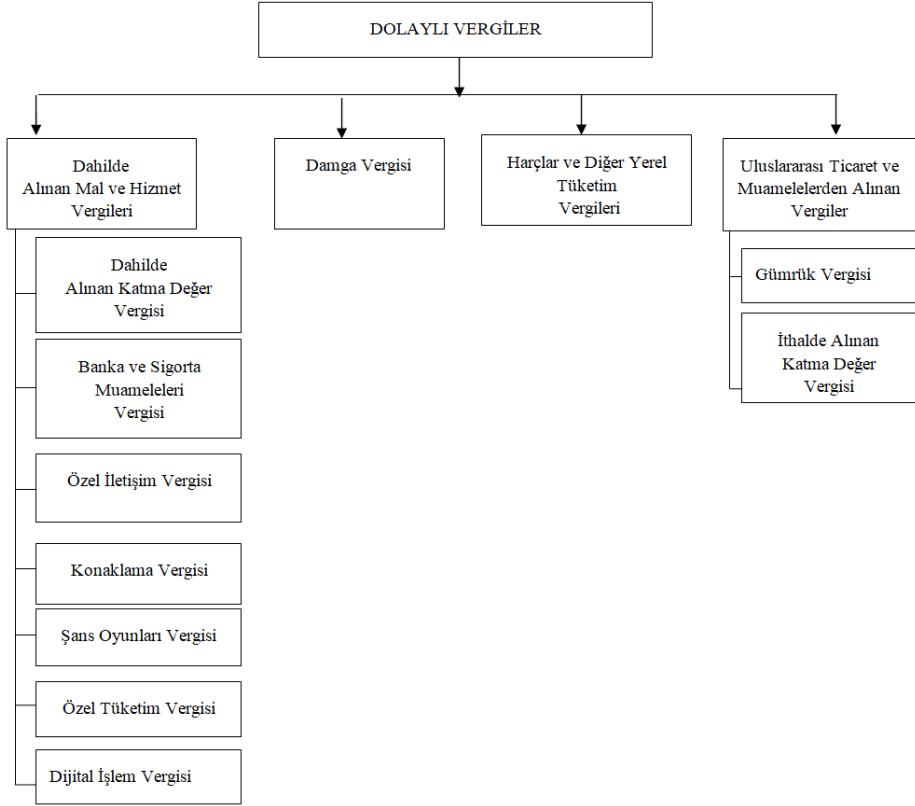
DOLAYLI VERGİLER

Dahilde Alınan Mal ve Hizmet Vergileri

Dahilde Alınan Katma Değer Vergisi

Banka ve Sigorta Muameleleri Vergisi

Özel İletişim Vergisi

Konaklama Vergisi

Şans Oyunları Vergisi

Özel Tüketim Vergisi

Dijital İşlem Vergisi

Damga Vergisi

Harçlar ve Diğer Yerel Tüketim Vergileri

Uluslararası Ticaret ve Muamelelerden Alınan Vergiler

Gümrük Vergisi

İthalde Alınan Katma Değer Vergisi